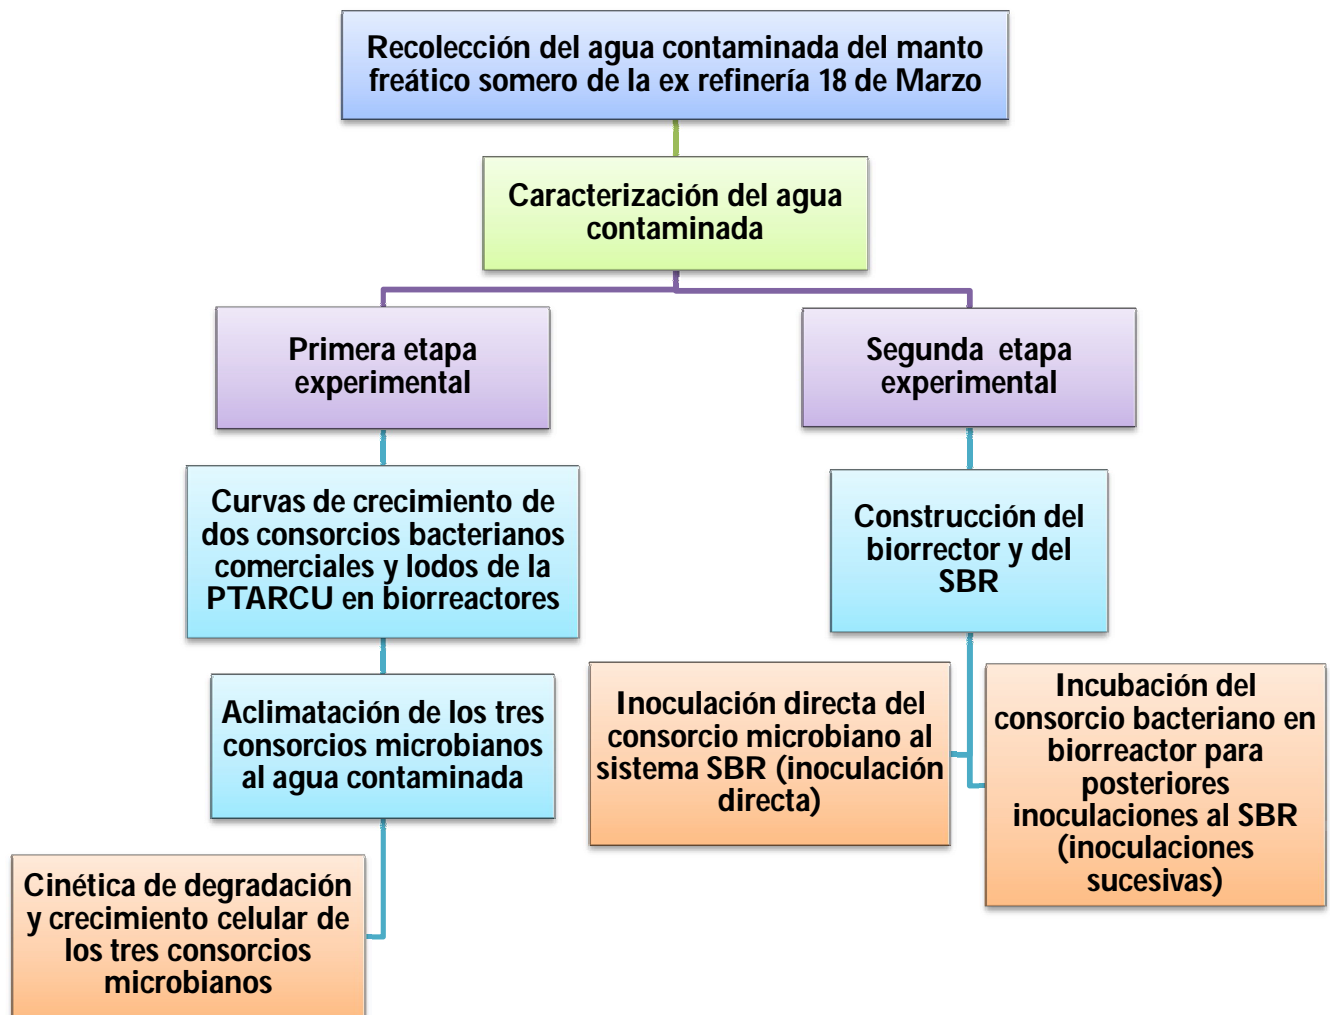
Recolección del agua contaminada del manto freático somero de la ex refinería 18 de Marzo

Caracterización del agua contaminada

Primera etapa experimental

Segunda etapa experimental

Curvas de crecimiento de dos consorcios bacterianos comerciales y lodos de la PTARCU en biorreactores

Construcción del biorrector y del SBR

Aclimatación de los tres consorcios microbianos al agua contaminada

Inoculación directa del consorcio microbiano al sistema SBR (inoculación directa)

Incubación del consorcio bacteriano en biorreactor para posteriores inoculaciones al SBR (inoculaciones sucesivas)

Cinética de degradación y crecimiento celular de los tres consorcios microbianos